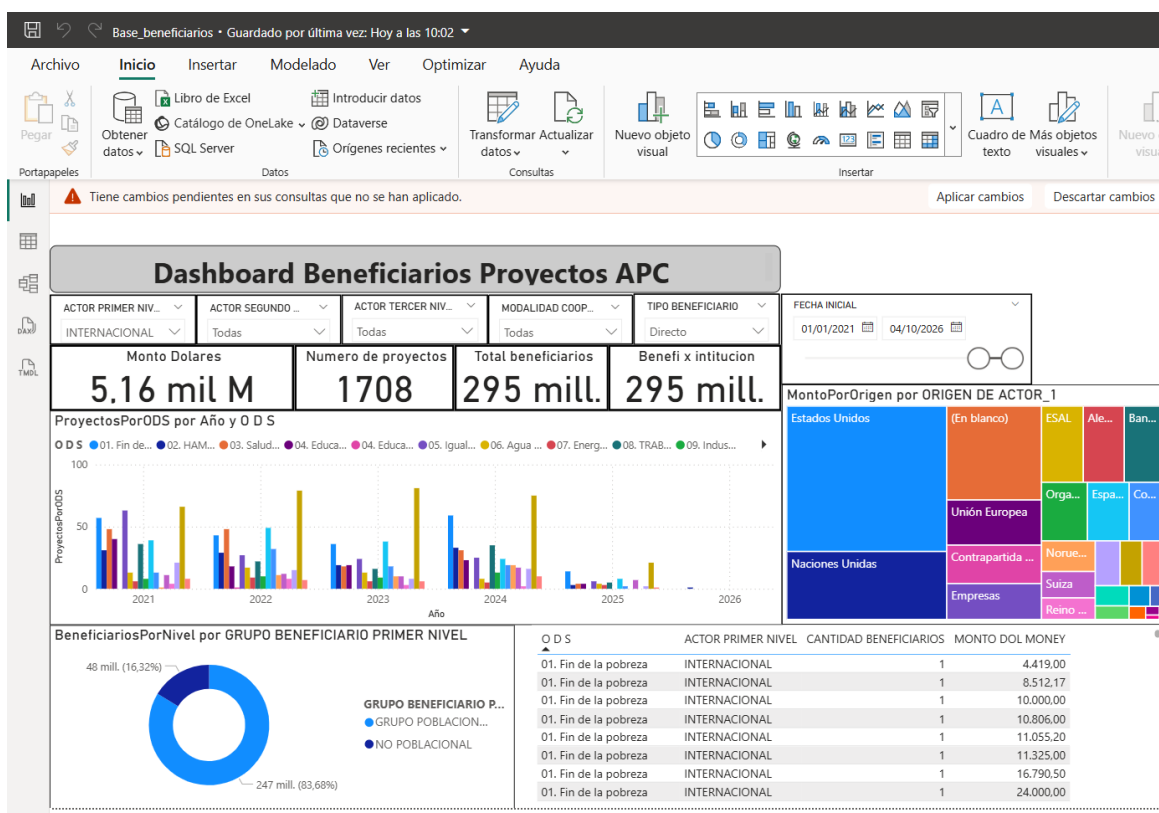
Base_beneficiarios • Guardado por última vez: Hoy a las 10:02

Archivo Inicio Insertar Modelado Ver Optimizar Ayuda

Pegar
Portapapeles
Obtener datos
Libro de Excel
Catálogo de OneLake
SQL Server
Introducir datos
Dataverse
Orígenes recientes
Datos
Transformar datos
Actualizar
Consultas
Nuevo objeto visual
Insertar
Cuadro de texto
Más objetos visuales
Nuevo visual

Tiene cambios pendientes en sus consultas que no se han aplicado.
Aplicar cambios
Descartar cambios

Dashboard Beneficiarios Proyectos APC

ACTOR PRIMER NIV... INTERNACIONAL
ACTOR SEGUNDO ... Todas
ACTOR TERCER NIV... Todas
MODALIDAD COOP... Todas
TIPO BENEFICIARIO Directo
FECHA INICIAL 01/01/2021 04/10/2026

Monto Dolares
5,16 mil M
Numero de proyectos
1708
Total beneficiarios
295 mill.
Benefi x intitucion
295 mill.

ProyectosPorODS por Año y O D S
O D S 01. Fin de... 02. HAM... 03. Salud... 04. Educa... 04. Educa... 05. Igual... 06. Agua ... 07. Energ... 08. TRAB... 09. Indus...
100
50
0
ProyectosPorODS
2021 2022 2023 2024 2025 2026
Año

MontoPorOrigen por ORIGEN DE ACTOR_1
Estados Unidos
(En blanco)
ESAL
Ale...
Ban...
Orga...
Espa...
Co...
Unión Europea
Naciones Unidas
Contrapartida ...
Norue...
Suiza
Empresas
Reino ...

BeneficiariosPorNivel por GRUPO BENEFICIARIO PRIMER NIVEL
48 mill. (16,32%)
247 mill. (83,68%)
GRUPO BENEFICIARIO P...
GRUPO POBLACION...
NO POBLACIONAL

| O D S | ACTOR PRIMER NIVEL | CANTIDAD BENEFICIARIOS | MONTO DOL MONEY |
|---|---|---|---|
| 01. Fin de la pobreza | INTERNACIONAL | 1 | 4.419,00 |
| 01. Fin de la pobreza | INTERNACIONAL | 1 | 8.512,17 |
| 01. Fin de la pobreza | INTERNACIONAL | 1 | 10.000,00 |
| 01. Fin de la pobreza | INTERNACIONAL | 1 | 10.806,00 |
| 01. Fin de la pobreza | INTERNACIONAL | 1 | 11.055,20 |
| 01. Fin de la pobreza | INTERNACIONAL | 1 | 11.325,00 |
| 01. Fin de la pobreza | INTERNACIONAL | 1 | 16.790,50 |
| 01. Fin de la pobreza | INTERNACIONAL | 1 | 24.000,00 |